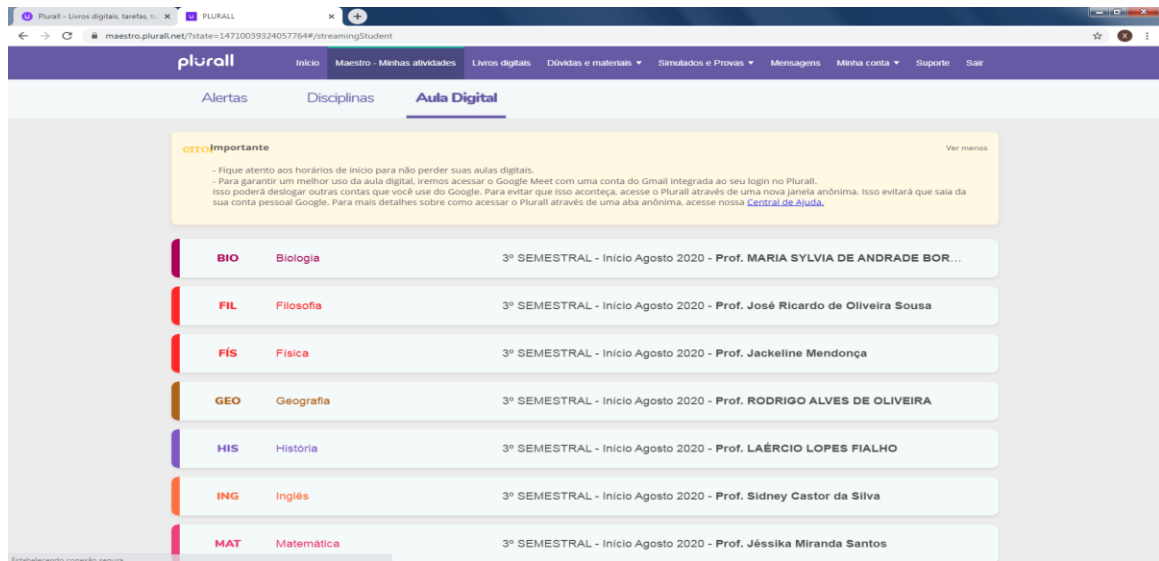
Plurall - Livros digitais, tarefas, t ×
PLURALL ×
maestro.plurall.net/?state=14710039324057764#/streamingStudent

plurall
Início
Maestro - Minhas atividades
Livros digitais
Dúvidas e materiais ▾
Simulados e Provas ▾
Mensagens
Minha conta ▾
Suporte
Sair

Alertas
Disciplinas
Aula Digital

erro Importante
Ver menos

- Fique atento aos horários de início para não perder suas aulas digitais.
- Para garantir um melhor uso da aula digital, iremos acessar o Google Meet com uma conta do Gmail integrada ao seu login no Plurall.
Isso poderá deslogar outras contas que você use do Google. Para evitar que isso aconteça, acesse o Plurall através de uma nova janela anônima. Isso evitará que saia da sua conta pessoal Google. Para mais detalhes sobre como acessar o Plurall através de uma aba anônima, acesse nossa Central de Ajuda.

| | | |
|---|---|---|
| BIO | Biologia | 3º SEMESTRAL - Início Agosto 2020 - Prof. MARIA SYLVIA DE ANDRADE BOR... |
| FIL | Filosofia | 3º SEMESTRAL - Início Agosto 2020 - Prof. José Ricardo de Oliveira Sousa |
| FÍS | Física | 3º SEMESTRAL - Início Agosto 2020 - Prof. Jackeline Mendonça |
| GEO | Geografia | 3º SEMESTRAL - Início Agosto 2020 - Prof. RODRIGO ALVES DE OLIVEIRA |
| HIS | História | 3º SEMESTRAL - Início Agosto 2020 - Prof. LAÉRCIO LOPES FIALHO |
| ING | Inglês | 3º SEMESTRAL - Início Agosto 2020 - Prof. Sidney Castor da Silva |
| MAT | Matemática | 3º SEMESTRAL - Início Agosto 2020 - Prof. Jéssika Miranda Santos |

Estabelecendo conexão segura...